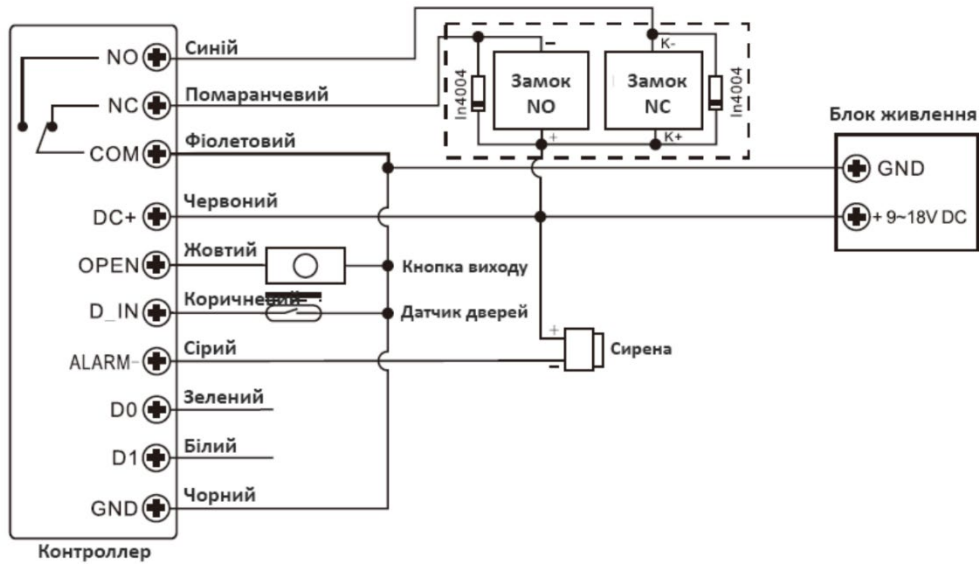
NO
Синій
NC
Помаранчевий
COM
Фіолетовий
DC+
Червоний
OPEN
Жовтий
Кнопка виходу
D_IN
Коричневий
Датчик дверей
ALARM-
Сірий
Сирена
D0
Зелений
D1
Білий
GND
Чорний
Контроллер

In4004
–
Замок NO
+
K-
Замок NC
K+
In4004

Блок живлення
GND
+ 9~18V DC

+
–